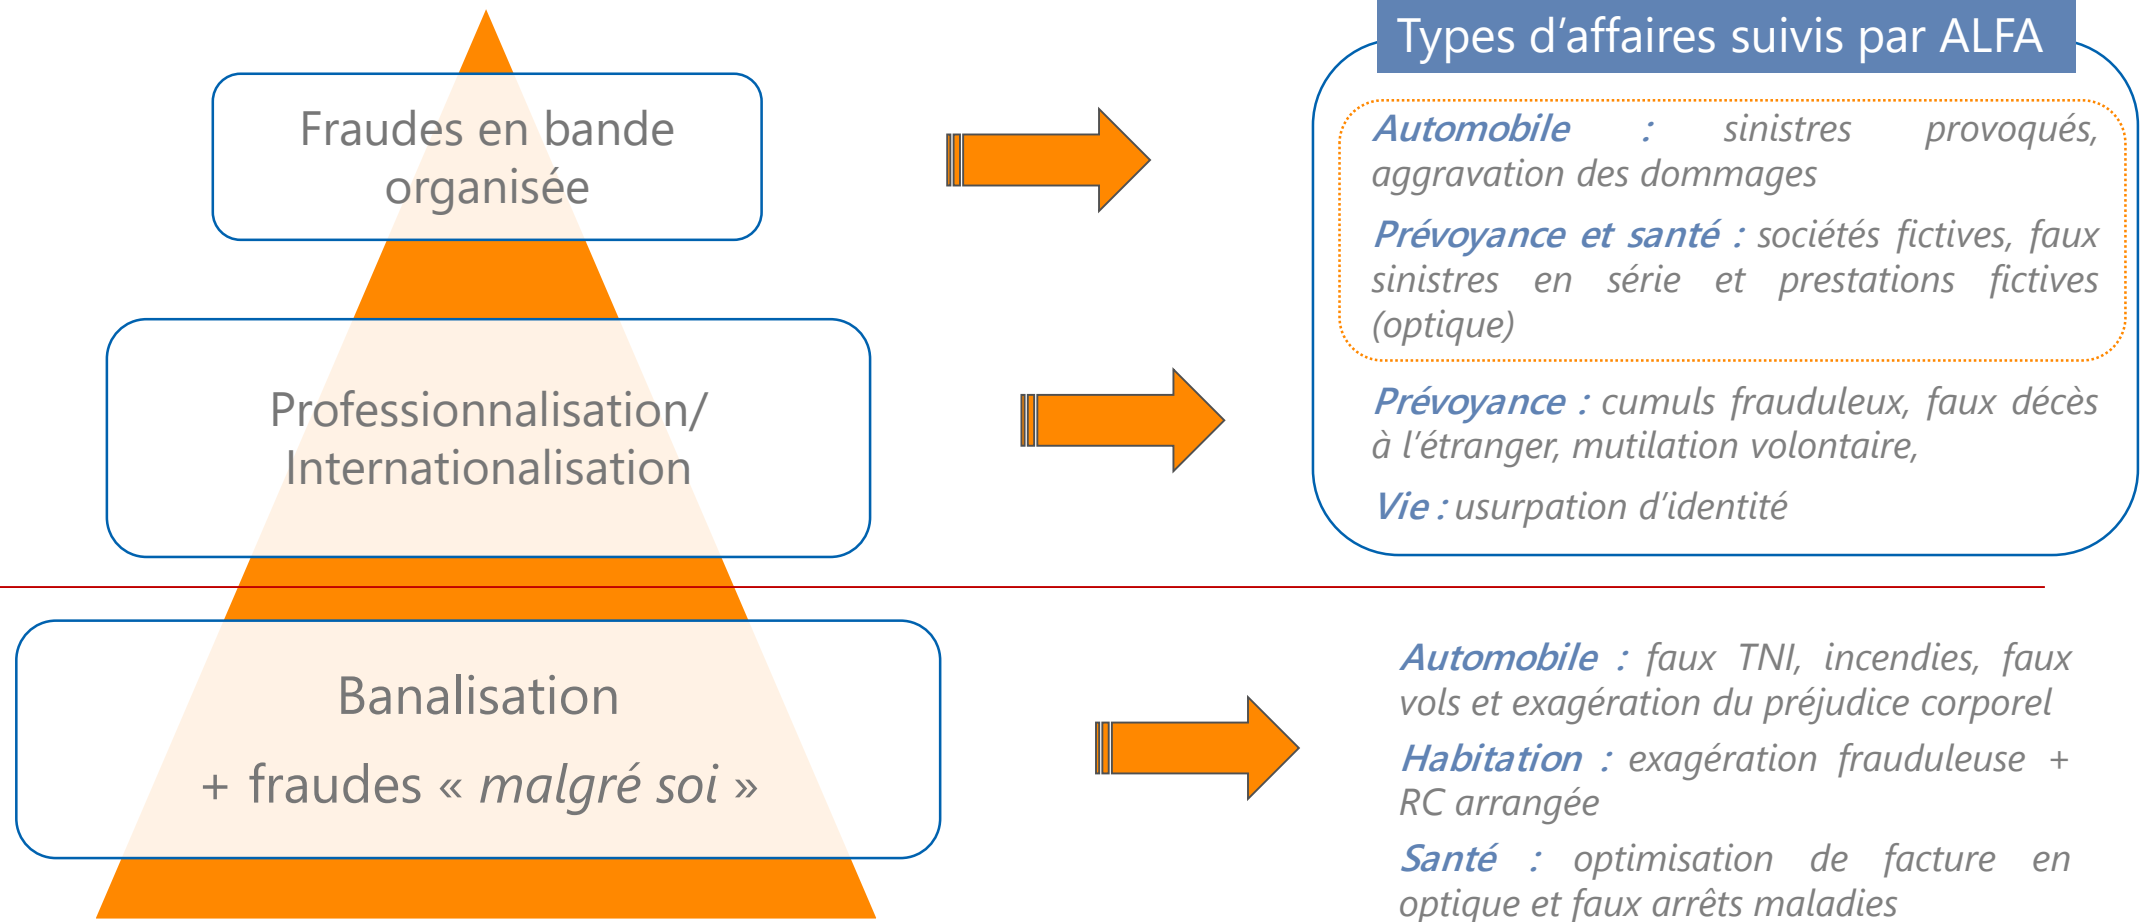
Fraudes en bande organisée

Professionnalisation/ Internationalisation

Banalisation

+ fraudes « malgré soi »

Types d'affaires suivis par ALFA

Automobile : sinistres provoqués, aggravation des dommages

Prévoyance et santé : sociétés fictives, faux sinistres en série et prestations fictives (optique)

Prévoyance : cumuls frauduleux, faux décès à l'étranger, mutilation volontaire,

Vie : usurpation d'identité

Automobile : faux TNI, incendies, faux vols et exagération du préjudice corporel

Habitation : exagération frauduleuse + RC arrangée

Santé : optimisation de facture en optique et faux arrêts maladies